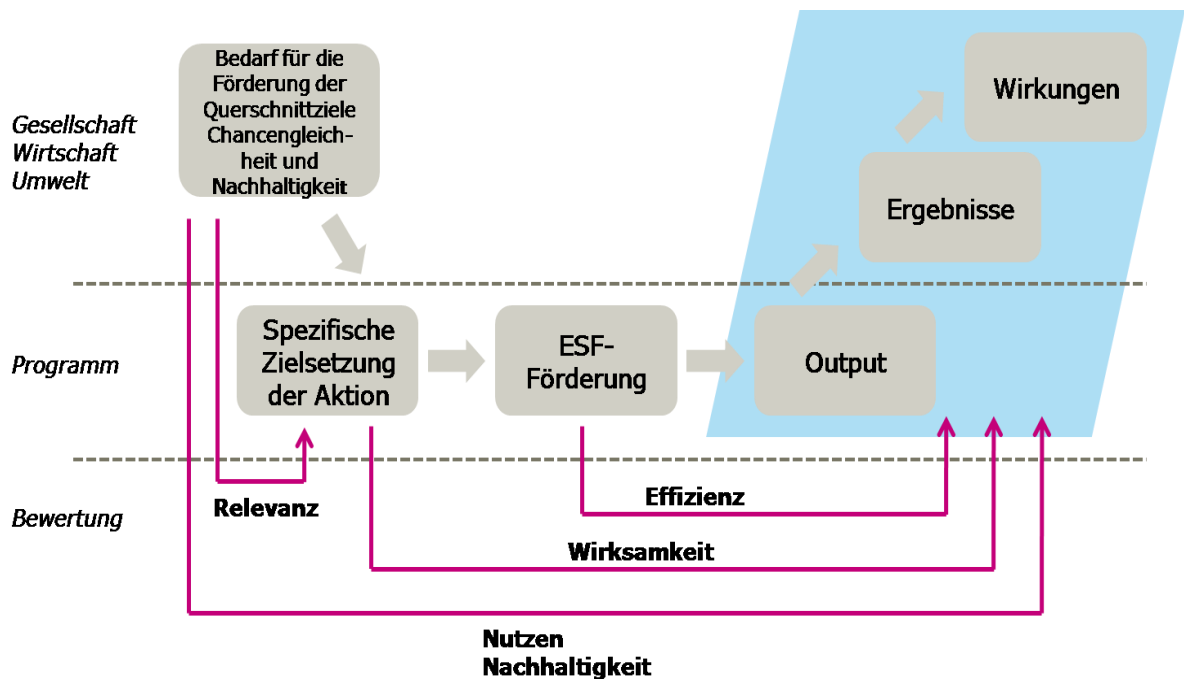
Gesellschaft
Wirtschaft
Umwelt

Bedarf für die Förderung der Querschnittziele Chancengleichheit und Nachhaltigkeit

Wirkungen

Ergebnisse

Programm

Spezifische Zielsetzung der Aktion

ESF-Förderung

Output

Bewertung

Relevanz

Effizienz

Wirksamkeit

Nutzen
Nachhaltigkeit